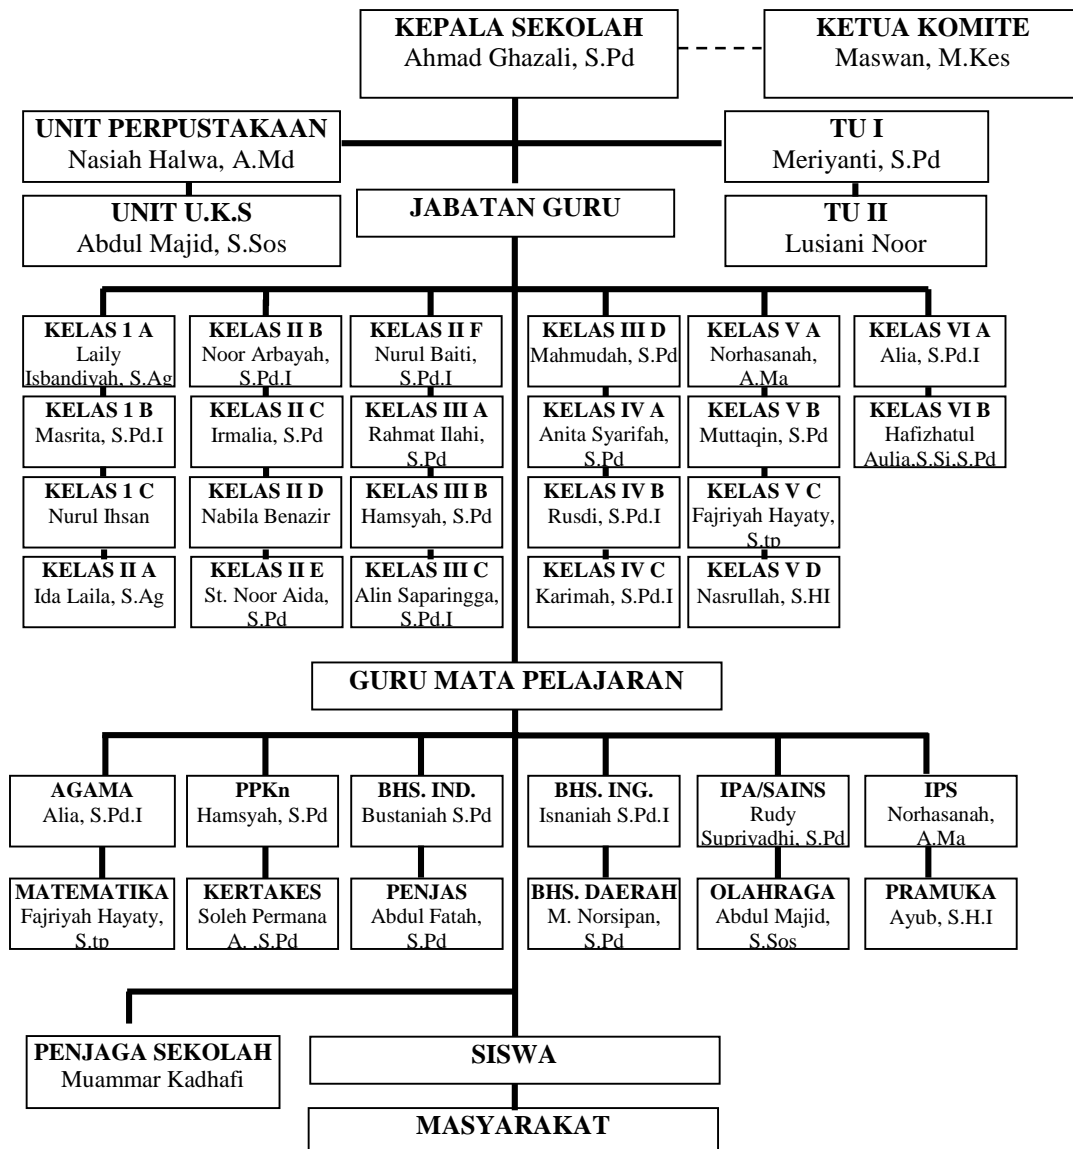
KEPALA SEKOLAH
Ahmad Ghazali, S.Pd

KETUA KOMITE
Maswan, M.Kes

UNIT PERPUSTAKAAN
Nasiah Halwa, A.Md

TU I
Meriyanti, S.Pd

UNIT U.K.S
Abdul Majid, S.Sos

JABATAN GURU

TU II
Lusiani Noor

KELAS 1 A
Laily Isbandiyah, S.Ag

KELAS 1 B
Masrita, S.Pd.I

KELAS 1 C
Nurul Ihsan

KELAS II A
Ida Laila, S.Ag

KELAS II B
Noor Arbayah, S.Pd.I

KELAS II C
Irmalia, S.Pd

KELAS II D
Nabila Benazir

KELAS II E
St. Noor Aida, S.Pd

KELAS II F
Nurul Baiti, S.Pd.I

KELAS III A
Rahmat Ilahi, S.Pd

KELAS III B
Hamsyah, S.Pd

KELAS III C
Alin Saparingga, S.Pd.I

KELAS III D
Mahmudah, S.Pd

KELAS IV A
Anita Syarifah, S.Pd

KELAS IV B
Rusdi, S.Pd.I

KELAS IV C
Karimah, S.Pd.I

KELAS V A
Norhasanah, A.Ma

KELAS V B
Muttaqin, S.Pd

KELAS V C
Fajriyah Hayaty, S.tp

KELAS V D
Nasrullah, S.HI

KELAS VI A
Alia, S.Pd.I

KELAS VI B
Hafizhatul Aulia,S.Si,S.Pd

GURU MATA PELAJARAN

AGAMA
Alia, S.Pd.I

MATEMATIKA
Fajriyah Hayaty, S.tp

PPKn
Hamsyah, S.Pd

KERTAKES
Soleh Permana A. .S.Pd

BHS. IND.
Bustaniah S.Pd

PENJAS
Abdul Fatah, S.Pd

BHS. ING.
Isnaniah S.Pd.I

BHS. DAERAH
M. Norsipan, S.Pd

IPA/SAINS
Rudy Supriyadhi, S.Pd

OLAHRAGA
Abdul Majid, S.Sos

IPS
Norhasanah, A.Ma

PRAMUKA
Ayub, S.H.I

PENJAGA SEKOLAH
Muammar Kadhafi

SISWA

MASYARAKAT